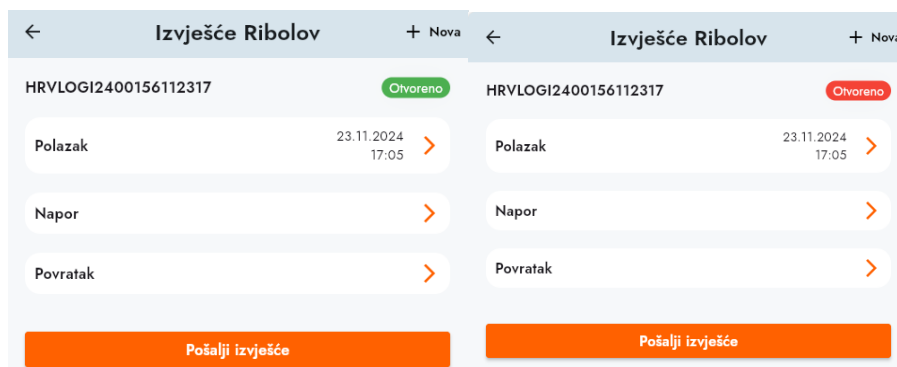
←
Izvješće Ribolov
+ Nova

HRVLOGI2400156112317
Otvoreno

Polazak
23.11.2024
17:05

Napor

Povratak

Pošalji izvješće

←
Izvješće Ribolov
+ Nova

HRVLOGI2400156112317
Otvoreno

Polazak
23.11.2024
17:05

Napor

Povratak

Pošalji izvješće